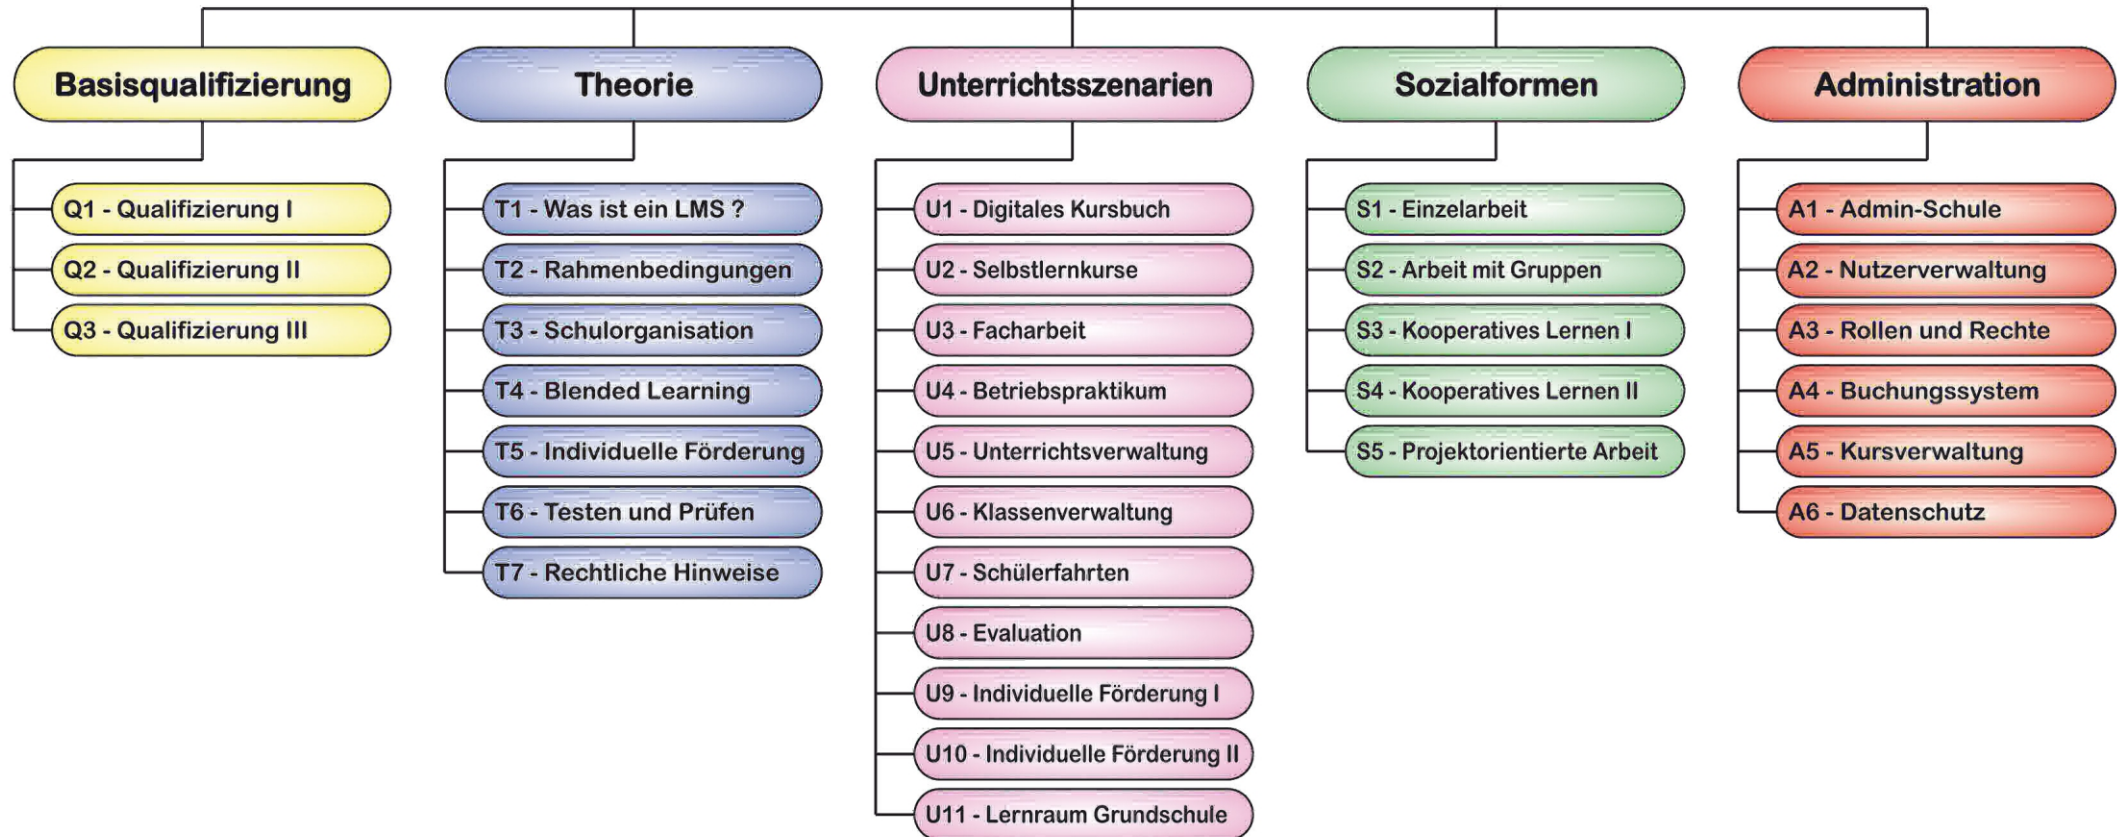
Basisqualifizierung

Q1 - Qualifizierung I

Q2 - Qualifizierung II

Q3 - Qualifizierung III

Theorie

T1 - Was ist ein LMS ?

T2 - Rahmenbedingungen

T3 - Schulorganisation

T4 - Blended Learning

T5 - Individuelle Förderung

T6 - Testen und Prüfen

T7 - Rechtliche Hinweise

Unterrichtsszenarien

U1 - Digitales Kursbuch

U2 - Selbstlernkurse

U3 - Facharbeit

U4 - Betriebspraktikum

U5 - Unterrichtsverwaltung

U6 - Klassenverwaltung

U7 - Schülerfahrten

U8 - Evaluation

U9 - Individuelle Förderung I

U10 - Individuelle Förderung II

U11 - Lernraum Grundschule

Sozialformen

S1 - Einzelarbeit

S2 - Arbeit mit Gruppen

S3 - Kooperatives Lernen I

S4 - Kooperatives Lernen II

S5 - Projektorientierte Arbeit

Administration

A1 - Admin-Schule

A2 - Nutzerverwaltung

A3 - Rollen und Rechte

A4 - Buchungssystem

A5 - Kursverwaltung

A6 - Datenschutz